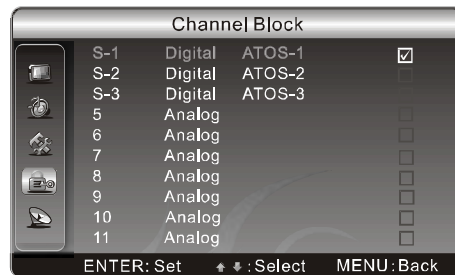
Channel Block

| | | | |
|---|---|---|---|
| S-1 | Digital | ATOS-1 | ☑ |
| S-2 | Digital | ATOS-2 | |
| S-3 | Digital | ATOS-3 | |
| 5 | Analog | | |
| 6 | Analog | | |
| 7 | Analog | | |
| 8 | Analog | | |
| 9 | Analog | | |
| 10 | Analog | | |
| 11 | Analog | | |

ENTER: Set ⬆⬇ : Select MENU: Back